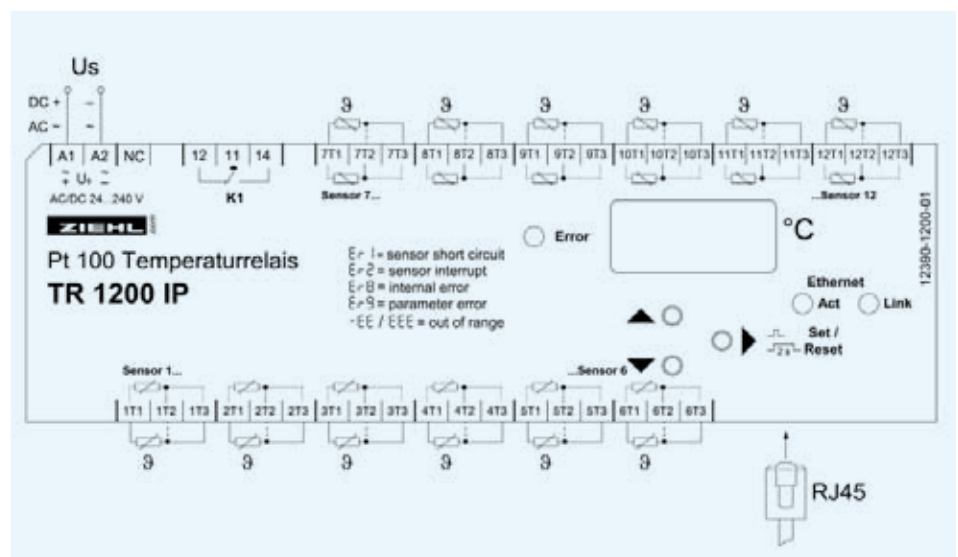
Us

DC + | –
AC ~ | ~

| A1 | A2 | NC |
$\stackrel{+}{\sim}$ U$_s$ $\stackrel{-}{\sim}$
AC/DC 24...240 V

| 12 | 11 | 14 |
K1

ϑ ϑ ϑ ϑ ϑ ϑ

| 7T1 | 7T2 | 7T3 | 8T1 | 8T2 | 8T3 | 9T1 | 9T2 | 9T3 | 10T1 | 10T2 | 10T3 | 11T1 | 11T2 | 11T3 | 12T1 | 12T2 | 12T3 |

Sensor 7...
...Sensor 12

ZIEHL

Pt 100 Temperaturrelais
TR 1200 IP

Er 1 = sensor short circuit
Er 2 = sensor interrupt
Er 8 = internal error
Er 9 = parameter error
-EE / EEE = out of range

Error

°C

12390-1200-01

Ethernet
Act Link

Set / Reset
2s

Sensor 1...
...Sensor 6

| 1T1 | 1T2 | 1T3 | 2T1 | 2T2 | 2T3 | 3T1 | 3T2 | 3T3 | 4T1 | 4T2 | 4T3 | 5T1 | 5T2 | 5T3 | 6T1 | 6T2 | 6T3 |

ϑ ϑ ϑ ϑ ϑ ϑ

RJ45